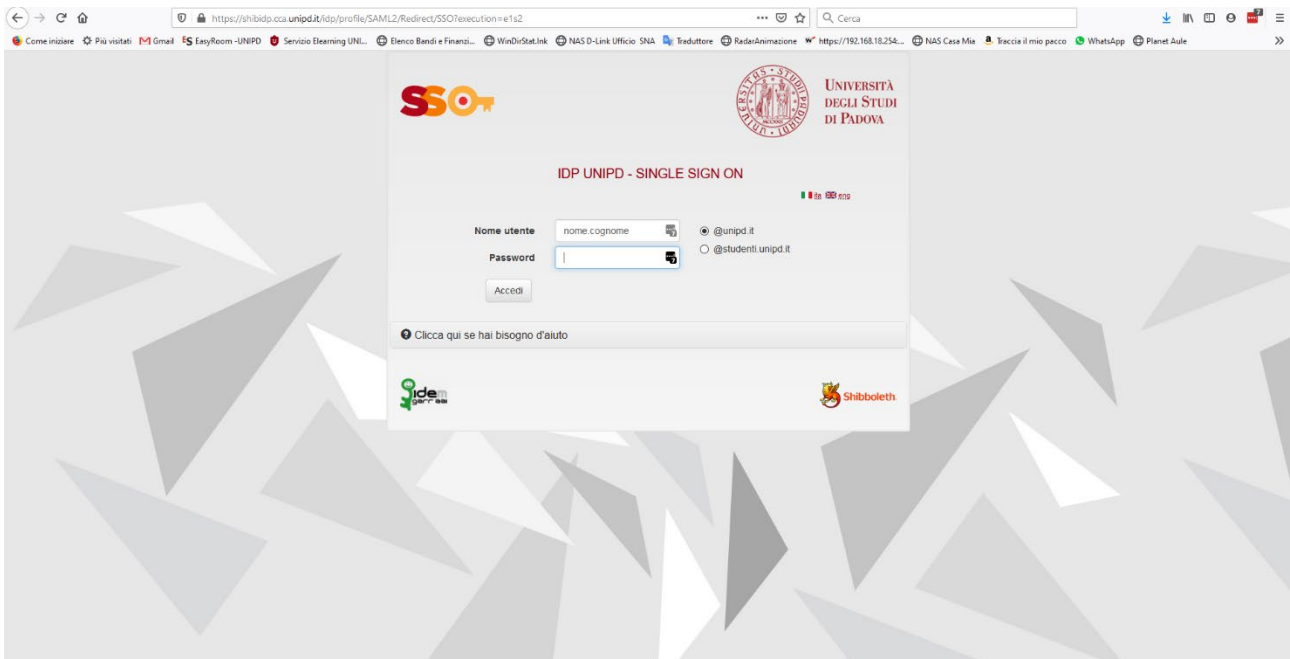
https://shibidp.cca.unipd.it/idp/profile/SAML2/Redirect/SSO?execution=e1s2

Cerca

Come iniziare · Più visitati · Gmail · EasyRoom -UNIPD · Servizio Elearning UNI... · Elenco Bandi e Finanzi... · WinDirStat.lnk · NAS D-Link Ufficio SNA · Traduttore · RadarAnimazione · https://192.168.18.254:... · NAS Casa Mia · Traccia il mio pacco · WhatsApp · Planet Aule

SSO

UNIVERSITÀ DEGLI STUDI DI PADOVA

IDP UNIPD - SINGLE SIGN ON

ita eng

Nome utente nome.cognome

@unipd.it

Password

@studenti.unipd.it

Accedi

Clicca qui se hai bisogno d'aiuto

idem garr aai

Shibboleth